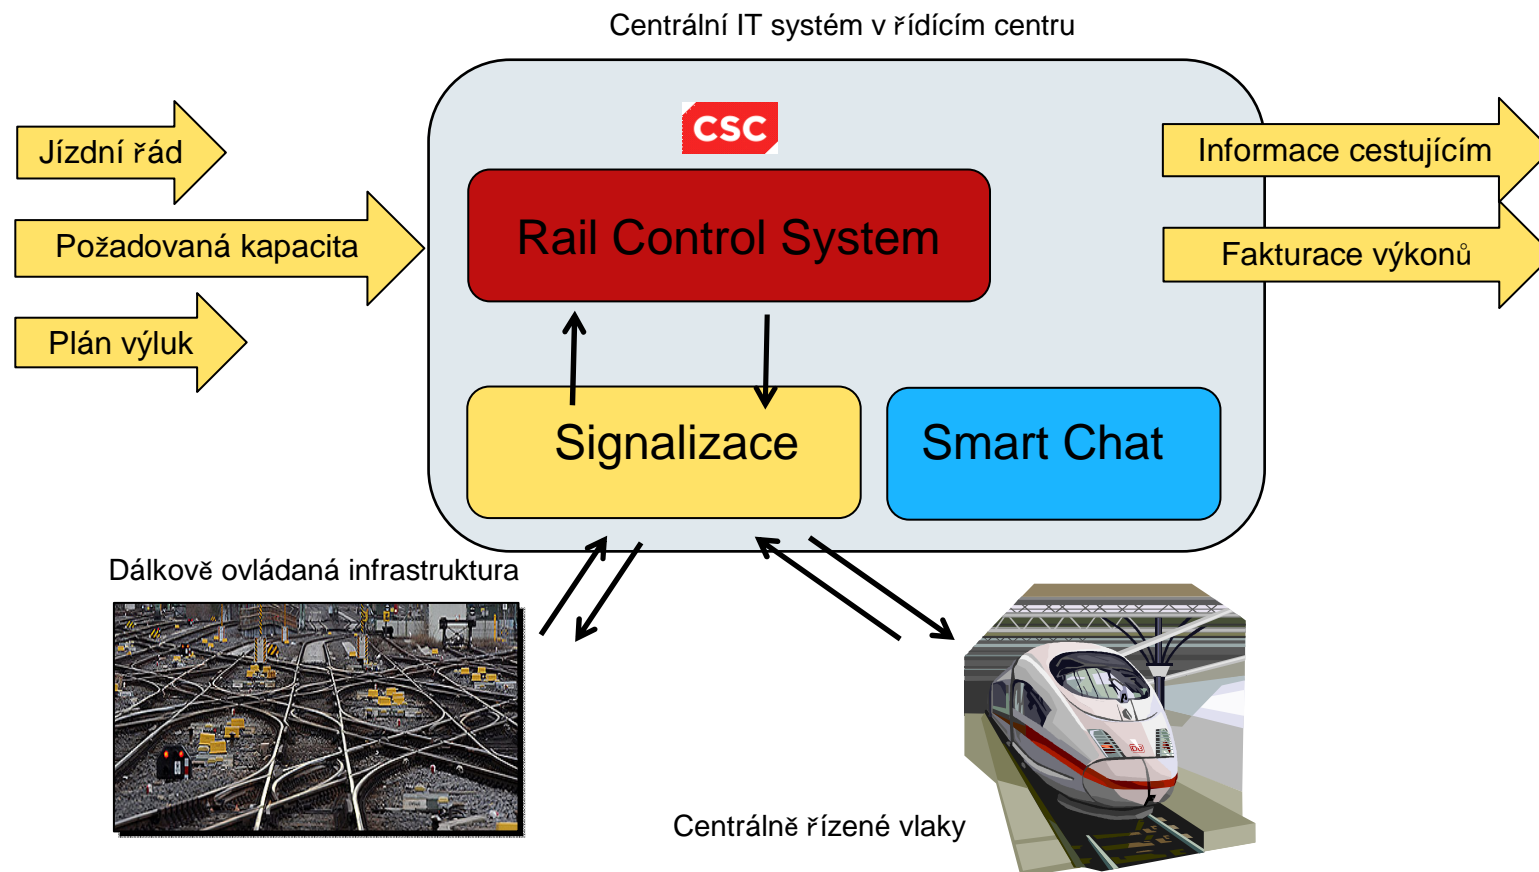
Centrální IT systém v řídícím centru

Jízdní řád

Požadovaná kapacita

Plán výluk

CSC

Rail Control System

Signalizace

Smart Chat

Informace cestujícím

Fakturace výkonů

Dálkově ovládaná infrastruktura

Centrálně řízené vlaky